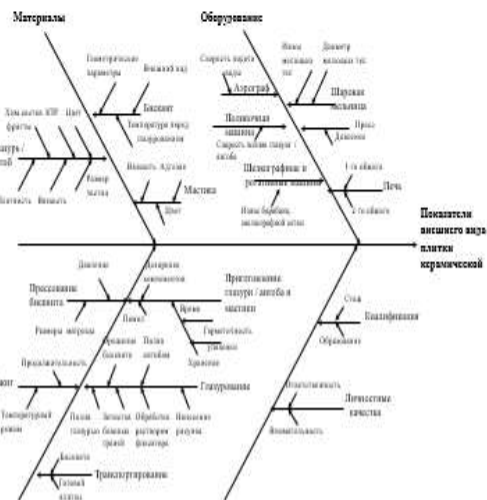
Материалы

Оборудование

Геометрические параметры

Внешний вид

Бисквит

Температура перед глазурованием

Доля частиц ИПР фритты

Цвет

глазурь / гоб

Плотность

Вязкость

Размер частиц

Вязкость

Адгезия

Мастика

Цвет

Скорость подачи воды

Износ мелющих тел

Диаметр мелющих тел

Аэрограф

Шаровая мельница

Поливочная машина

Пресс

Давление

Скорость подачи глазури / ангоба

Шелкографическое оборудование

Печь

1-го обжига

2-го обжига

Износ барабана шелкографической сетки

Показатели внешнего вида плитки керамической

Давление

Дозировка компонентов

Прессование бисквита

Приготовление глазури / ангоба и мастики

Время

Размеры матрицы

Помол

Герметичность упаковки

Хранение

Обжиг

Продолжительность

Время

Орошение бисквита

Полив ангобом

Стаж

Квалификация

Образование

Температурный режим

Глазурование

Полив глазурью

Зачистка боковых граней

Обработка растворами фиксатора

Нанесение рисунка

Ответственность

Личностные качества

Внимательность

Бисквита

Транспортирование

Готовой плитки